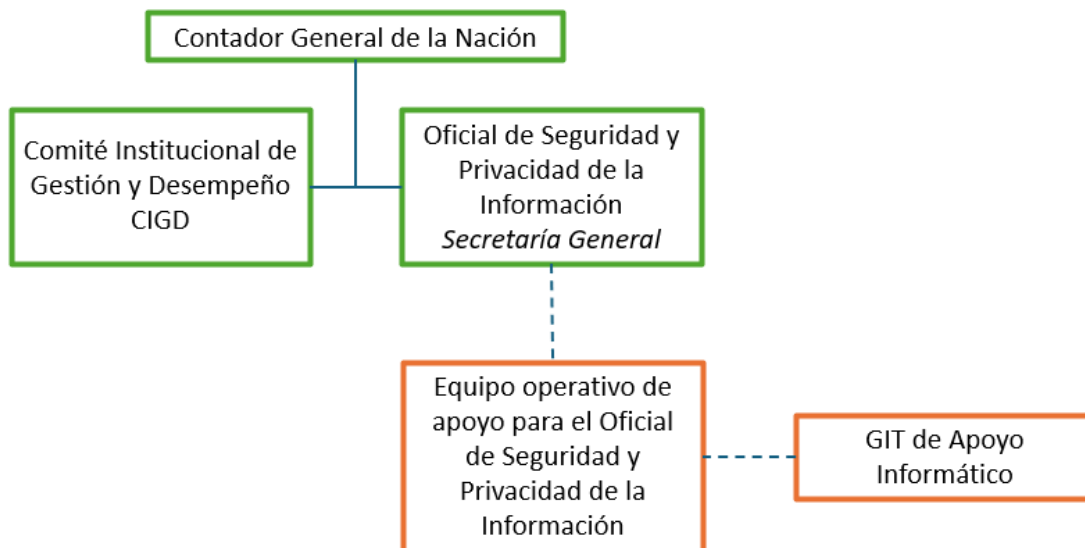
Contador General de la Nación

Comité Institucional de Gestión y Desempeño CIGD

Oficial de Seguridad y Privacidad de la Información
*Secretaría General*

Equipo operativo de apoyo para el Oficial de Seguridad y Privacidad de la Información

GIT de Apoyo Informático